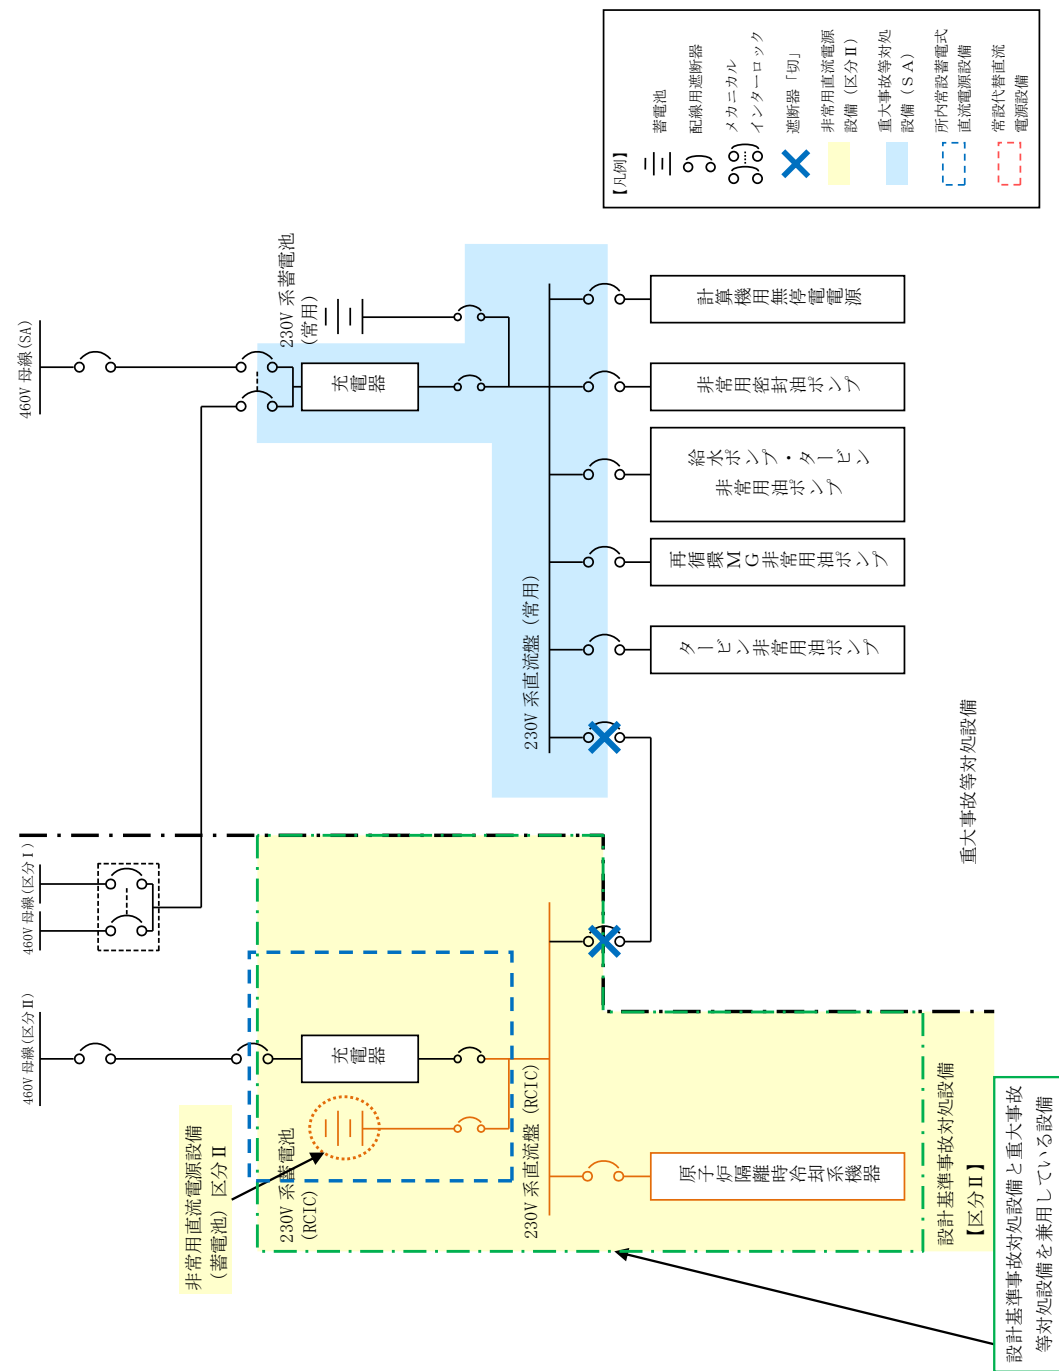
【凡例】
蓄電池
配線用遮断器
メカニカルインターロック
遮断器「切」
非常用直流電源設備（区分Ⅱ）
重大事故等対処設備（ＳＡ）
所内常設蓄電式直流電源設備
常設代替直流電源設備

460V 母線（SA）
230V 系蓄電池（常用）
充電器
計算機用無停電電源
非常用密封油ポンプ
給水ポンプ・タービン非常用油ポンプ
再循環ＭＧ非常用油ポンプ
タービン非常用油ポンプ
230V 系直流盤（常用）

460V 母線（区分Ⅰ）
460V 母線（区分Ⅱ）
充電器
230V 系蓄電池（RCIC）
230V 系直流盤（RCIC）
原子炉隔離時冷却系機器

重大事故等対処設備
設計基準事故対処設備【区分Ⅱ】
非常用直流電源設備（蓄電池）区分Ⅱ
設計基準事故対処設備と重大事故等対処設備を兼用している設備